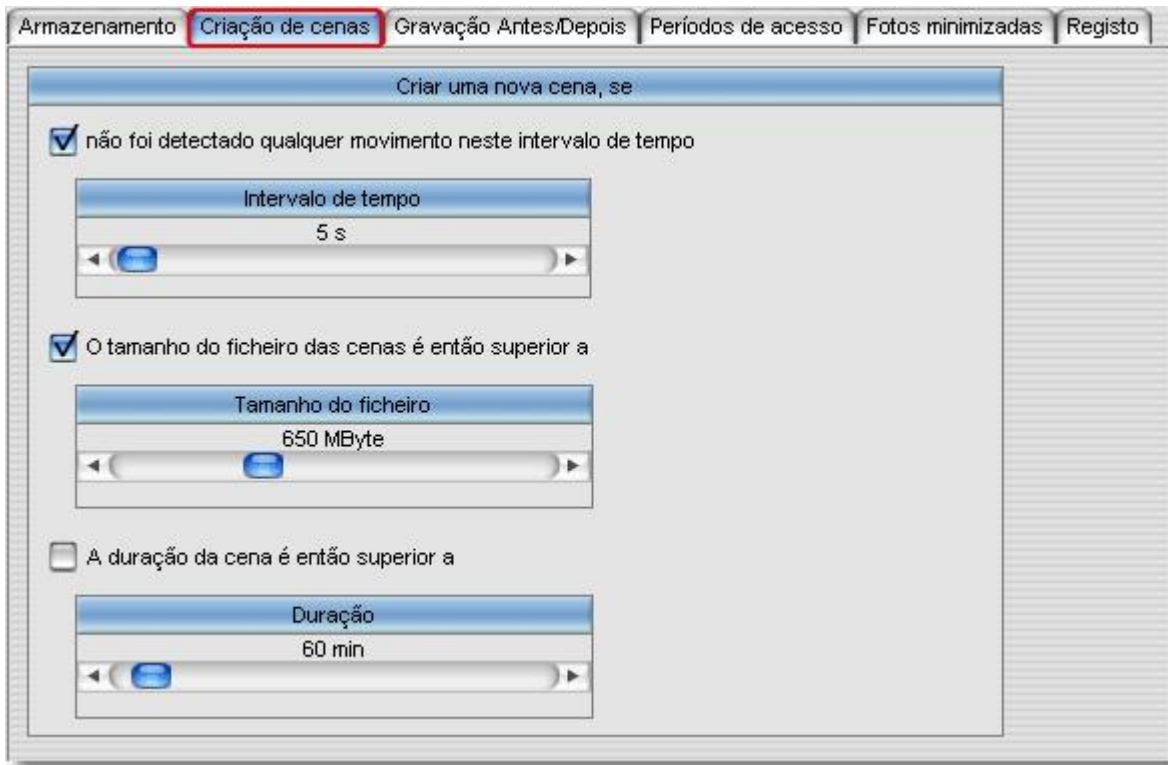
Armazenamento | Criação de cenas | Gravação Antes/Depois | Períodos de acesso | Fotos minimizadas | Registo

Criar uma nova cena, se

não foi detectado qualquer movimento neste intervalo de tempo

Intervalo de tempo

5 s

O tamanho do ficheiro das cenas é então superior a

Tamanho do ficheiro

650 MByte

A duração da cena é então superior a

Duração

60 min